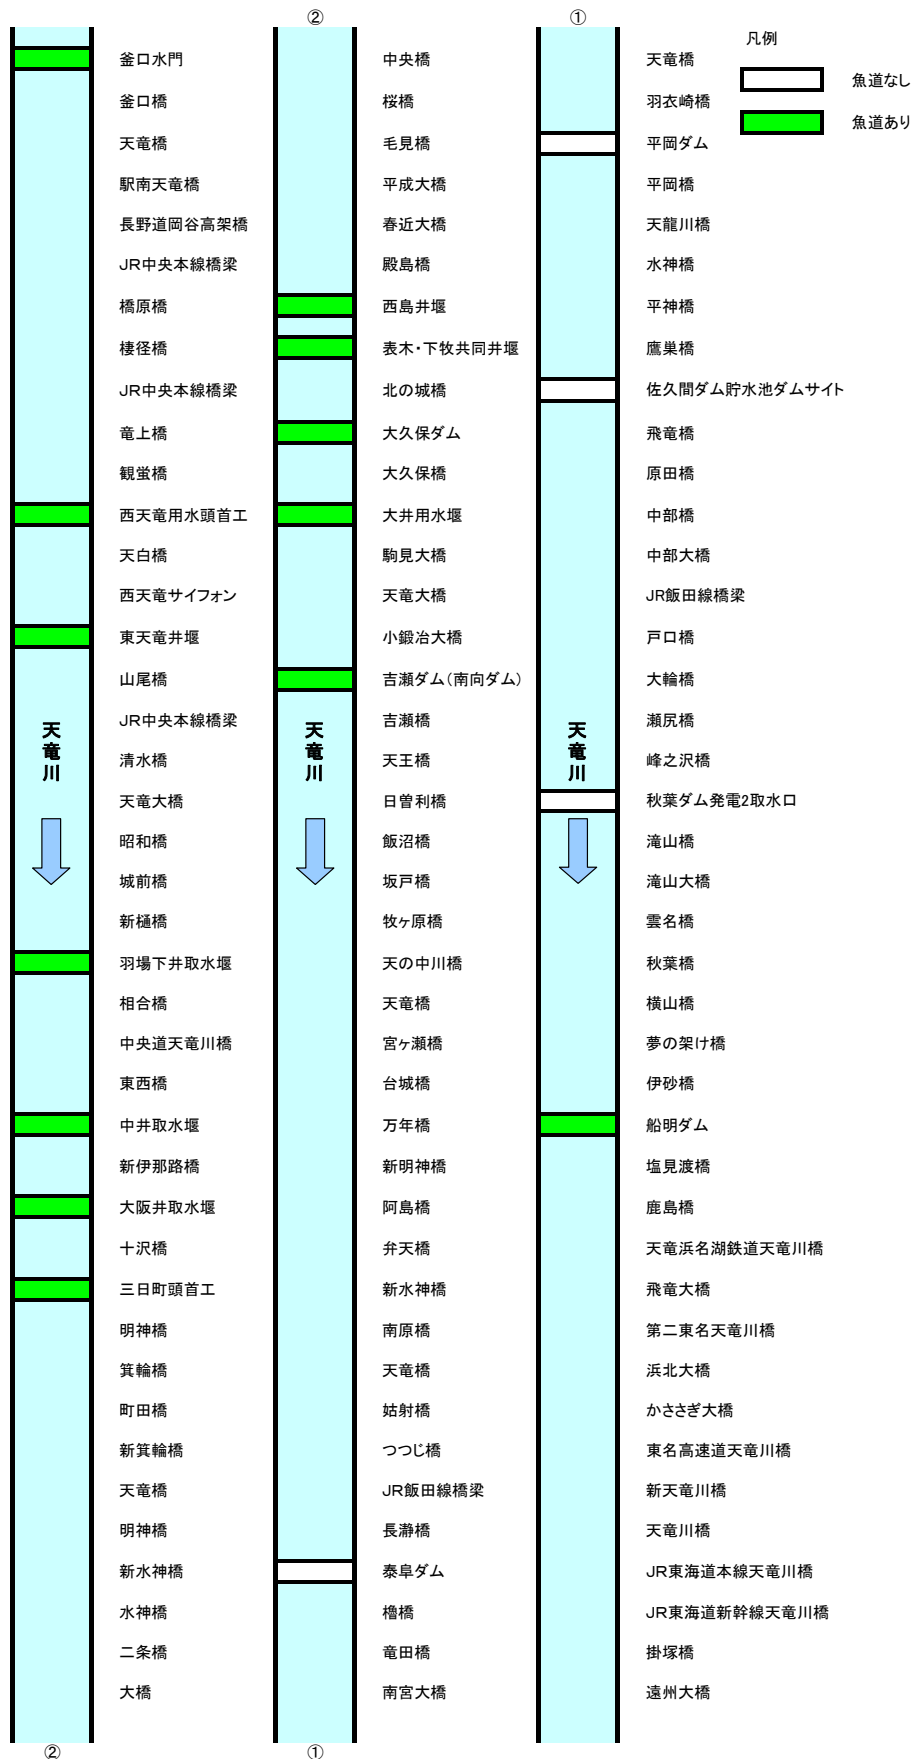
釜口水門
釜口橋
天竜橋
駅南天竜橋
長野道岡谷高架橋
JR中央本線橋梁
橋原橋
棲径橋
JR中央本線橋梁
竜上橋
観蛍橋
西天竜用水頭首工
天白橋
西天竜サイフォン
東天竜井堰
山尾橋
JR中央本線橋梁
清水橋
天竜大橋
昭和橋
城前橋
新樋橋
羽場下井取水堰
相合橋
中央道天竜川橋
東西橋
中井取水堰
新伊那路橋
大阪井取水堰
十沢橋
三日町頭首工
明神橋
箕輪橋
町田橋
新箕輪橋
天竜橋
明神橋
新水神橋
水神橋
二条橋
大橋

天竜川

②

②
中央橋
桜橋
毛見橋
平成大橋
春近大橋
殿島橋
西島井堰
表木・下牧共同井堰
北の城橋
大久保ダム
大久保橋
大井用水堰
駒見大橋
天竜大橋
小鍛冶大橋
吉瀬ダム（南向ダム）
吉瀬橋
天王橋
日曽利橋
飯沼橋
坂戸橋
牧ヶ原橋
天の中川橋
天竜橋
宮ヶ瀬橋
台城橋
万年橋
新明神橋
阿島橋
弁天橋
新水神橋
南原橋
天竜橋
姑射橋
つつじ橋
JR飯田線橋梁
長瀞橋
泰阜ダム
榿橋
竜田橋
南宮大橋

天竜川

①

①
天竜橋
羽衣崎橋
平岡ダム
平岡橋
天龍川橋
水神橋
平神橋
鷹巣橋
佐久間ダム貯水池ダムサイト
飛竜橋
原田橋
中部橋
中部大橋
JR飯田線橋梁
戸口橋
大輪橋
瀬尻橋
峰之沢橋
秋葉ダム発電2取水口
滝山橋
滝山大橋
雲名橋
秋葉橋
横山橋
夢の架け橋
伊砂橋
船明ダム
塩見渡橋
鹿島橋
天竜浜名湖鉄道天竜川橋
飛竜大橋
第二東名天竜川橋
浜北大橋
かささぎ大橋
東名高速道天竜川橋
新天竜川橋
天竜川橋
JR東海道本線天竜川橋
JR東海道新幹線天竜川橋
掛塚橋
遠州大橋

天竜川

凡例
魚道なし
魚道あり